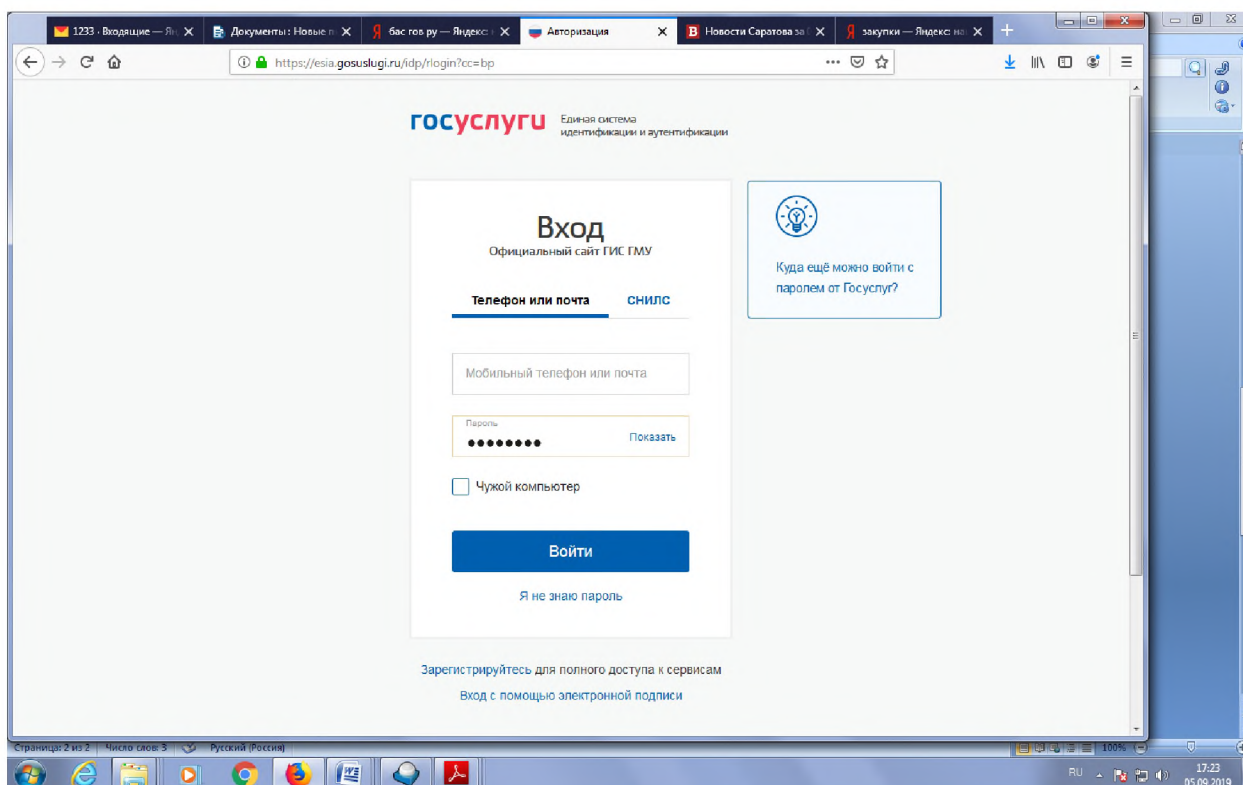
1233 · Входящие — Ян
Документы : Новые п
бас гов ру — Яндекс
Авторизация
Новости Саратова за
закупки — Яндекс: на

https://esia.gosuslugi.ru/idp/rlogin?cc=bp

госуслуги Единая система идентификации и аутентификации

Вход
Официальный сайт ГИС ГМУ

Телефон или почта СНИЛС

Мобильный телефон или почта

Пароль
••••••••
Показать

Чужой компьютер

Войти

Я не знаю пароль

Куда ещё можно войти с паролем от Госуслуг?

Зарегистрируйтесь для полного доступа к сервисам

Вход с помощью электронной подписи

Страница: 2 из 2 Число слов: 3 Русский (Россия)
100%

RU 17:23 05.09.2019